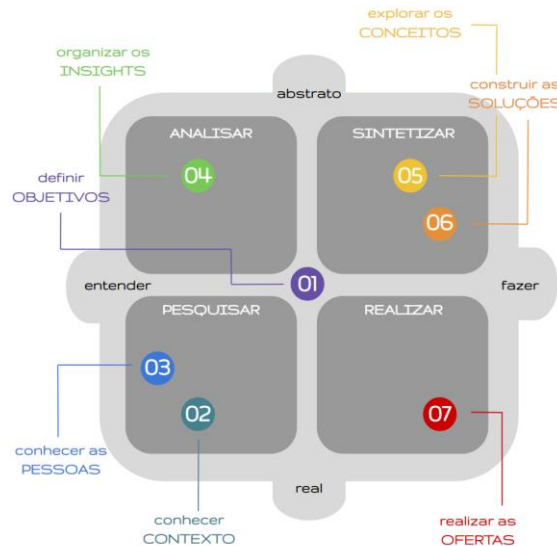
explorar os
CONCEITOS

organizar os
INSIGHTS

construir as
SOLUÇÕES

abstrato

ANALISAR

SINTETIZAR

definir
OBJETIVOS

04

05

06

01

entender

fazer

PESQUISAR

REALIZAR

03

02

07

conhecer as
PESSOAS

real

conhecer
CONTEXTO

realizar as
OFERTAS